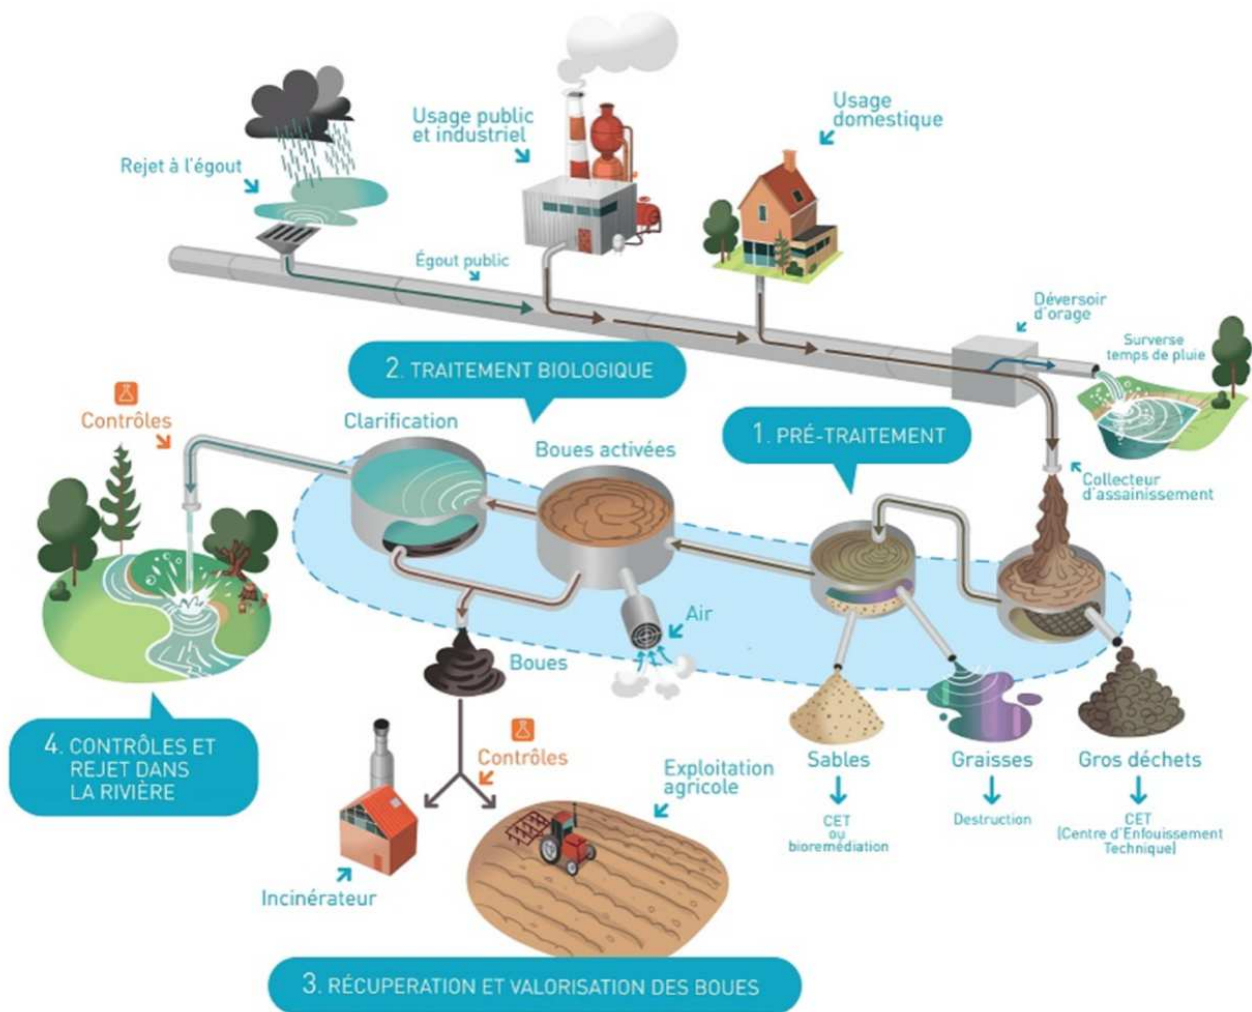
Rejet à l'égout

Usage public et industriel

Usage domestique

Égout public

Déversoir d'orage

Surverse temps de pluie

2. TRAITEMENT BIOLOGIQUE

Contrôles

Clarification

Boues activées

1. PRÉ-TRAITEMENT

Collecteur d'assainissement

Air

Boues

4. CONTRÔLES ET REJET DANS LA RIVIÈRE

Contrôles

Exploitation agricole

Sables

CET ou bioremédiation

Graisses

Destruction

Gros déchets

CET (Centre d'Enfouissement Technique)

Incinérateur

3. RÉCUPERATION ET VALORISATION DES BOUES